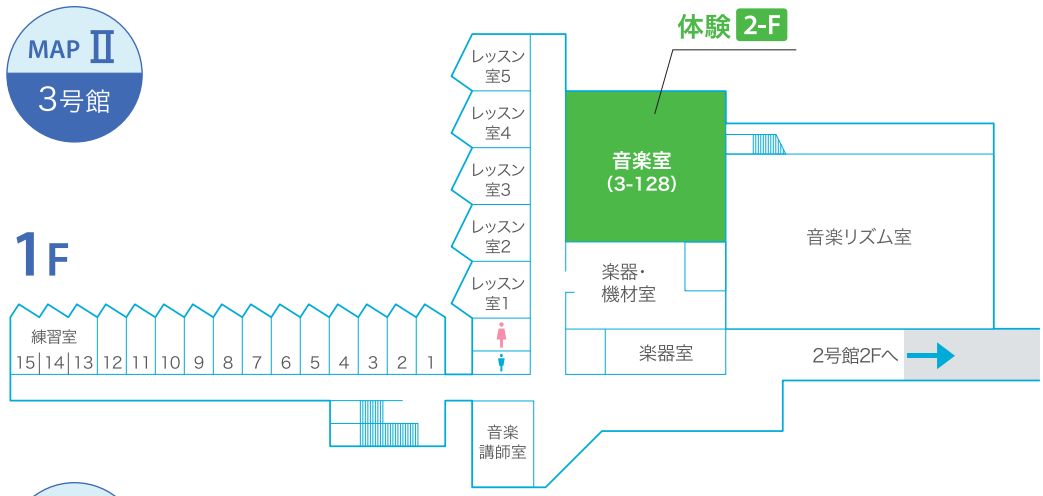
MAP Ⅱ
3号館

1F

体験 2-F

レッスン室5
レッスン室4
レッスン室3
レッスン室2
レッスン室1

音楽室
(3-128)

音楽リズム室

楽器・機材室

楽器室

2号館2Fへ

練習室
15 14 13 12 11 10 9 8 7 6 5 4 3 2 1

音楽講師室